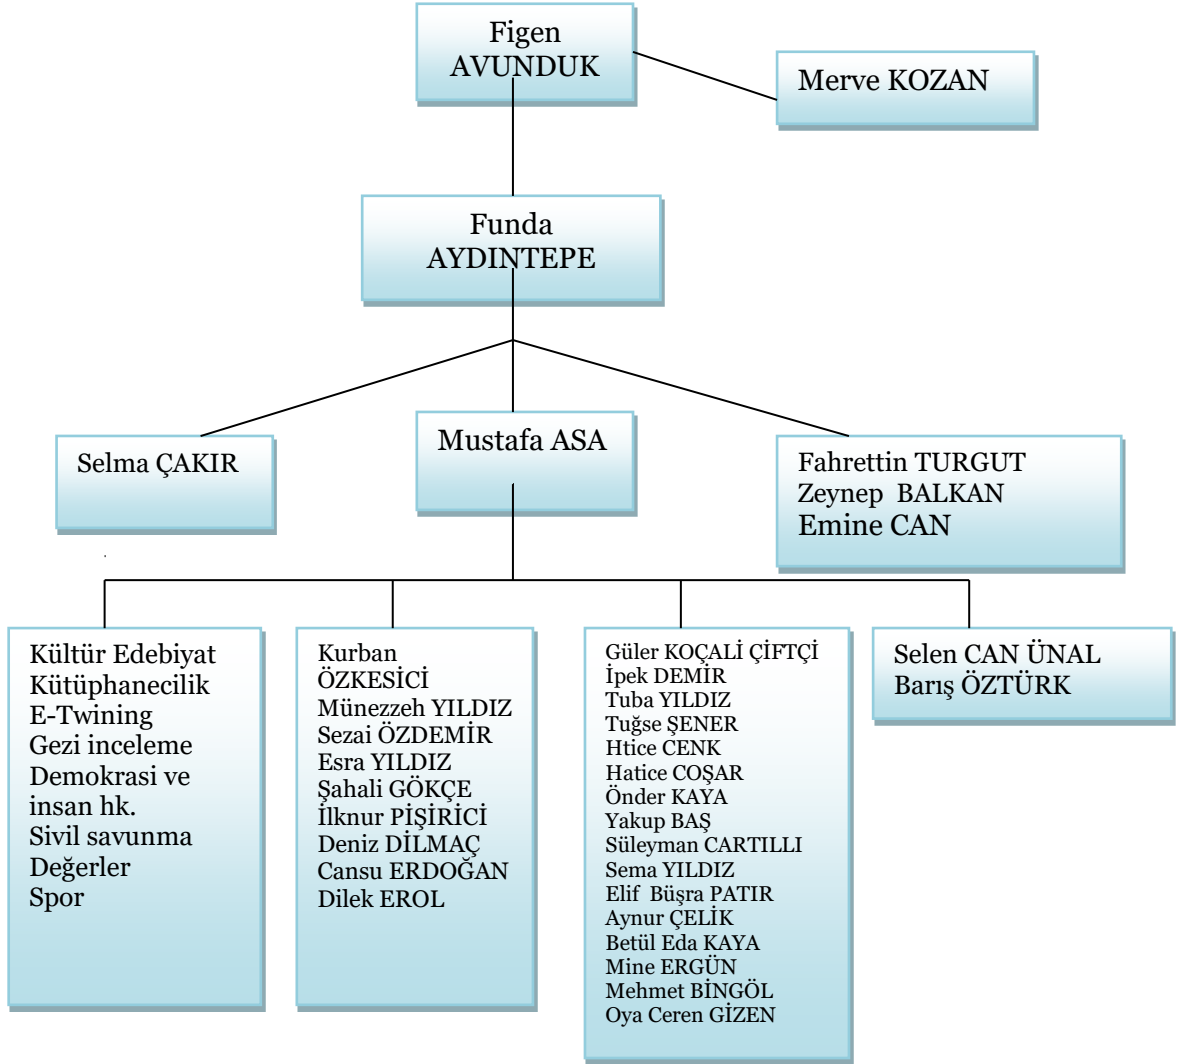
Figen AVUNDUK

Merve KOZAN

Funda AYDINTEPE

Selma ÇAKIR

Mustafa ASA

Fahrettin TURGUT
Zeynep BALKAN
Emine CAN

Kültür Edebiyat
Kütüphanecilik
E-Twining
Gezi inceleme
Demokrasi ve insan hk.
Sivil savunma
Değerler
Spor

Kurban ÖZKESİCİ
Münezzeh YILDIZ
Sezai ÖZDEMİR
Esra YILDIZ
Şahali GÖKÇE
İlknur PİŞİRİCİ
Deniz DİLMAÇ
Cansu ERDOĞAN
Dilek EROL

Güler KOÇALİ ÇİFTÇİ
İpek DEMİR
Tuba YILDIZ
Tuğse ŞENER
Htice CENK
Hatice COŞAR
Önder KAYA
Yakup BAŞ
Süleyman CARTILLI
Sema YILDIZ
Elif Büşra PATIR
Aynur ÇELİK
Betül Eda KAYA
Mine ERGÜN
Mehmet BİNGÖL
Oya Ceren GİZEN

Selen CAN ÜNAL
Barış ÖZTÜRK